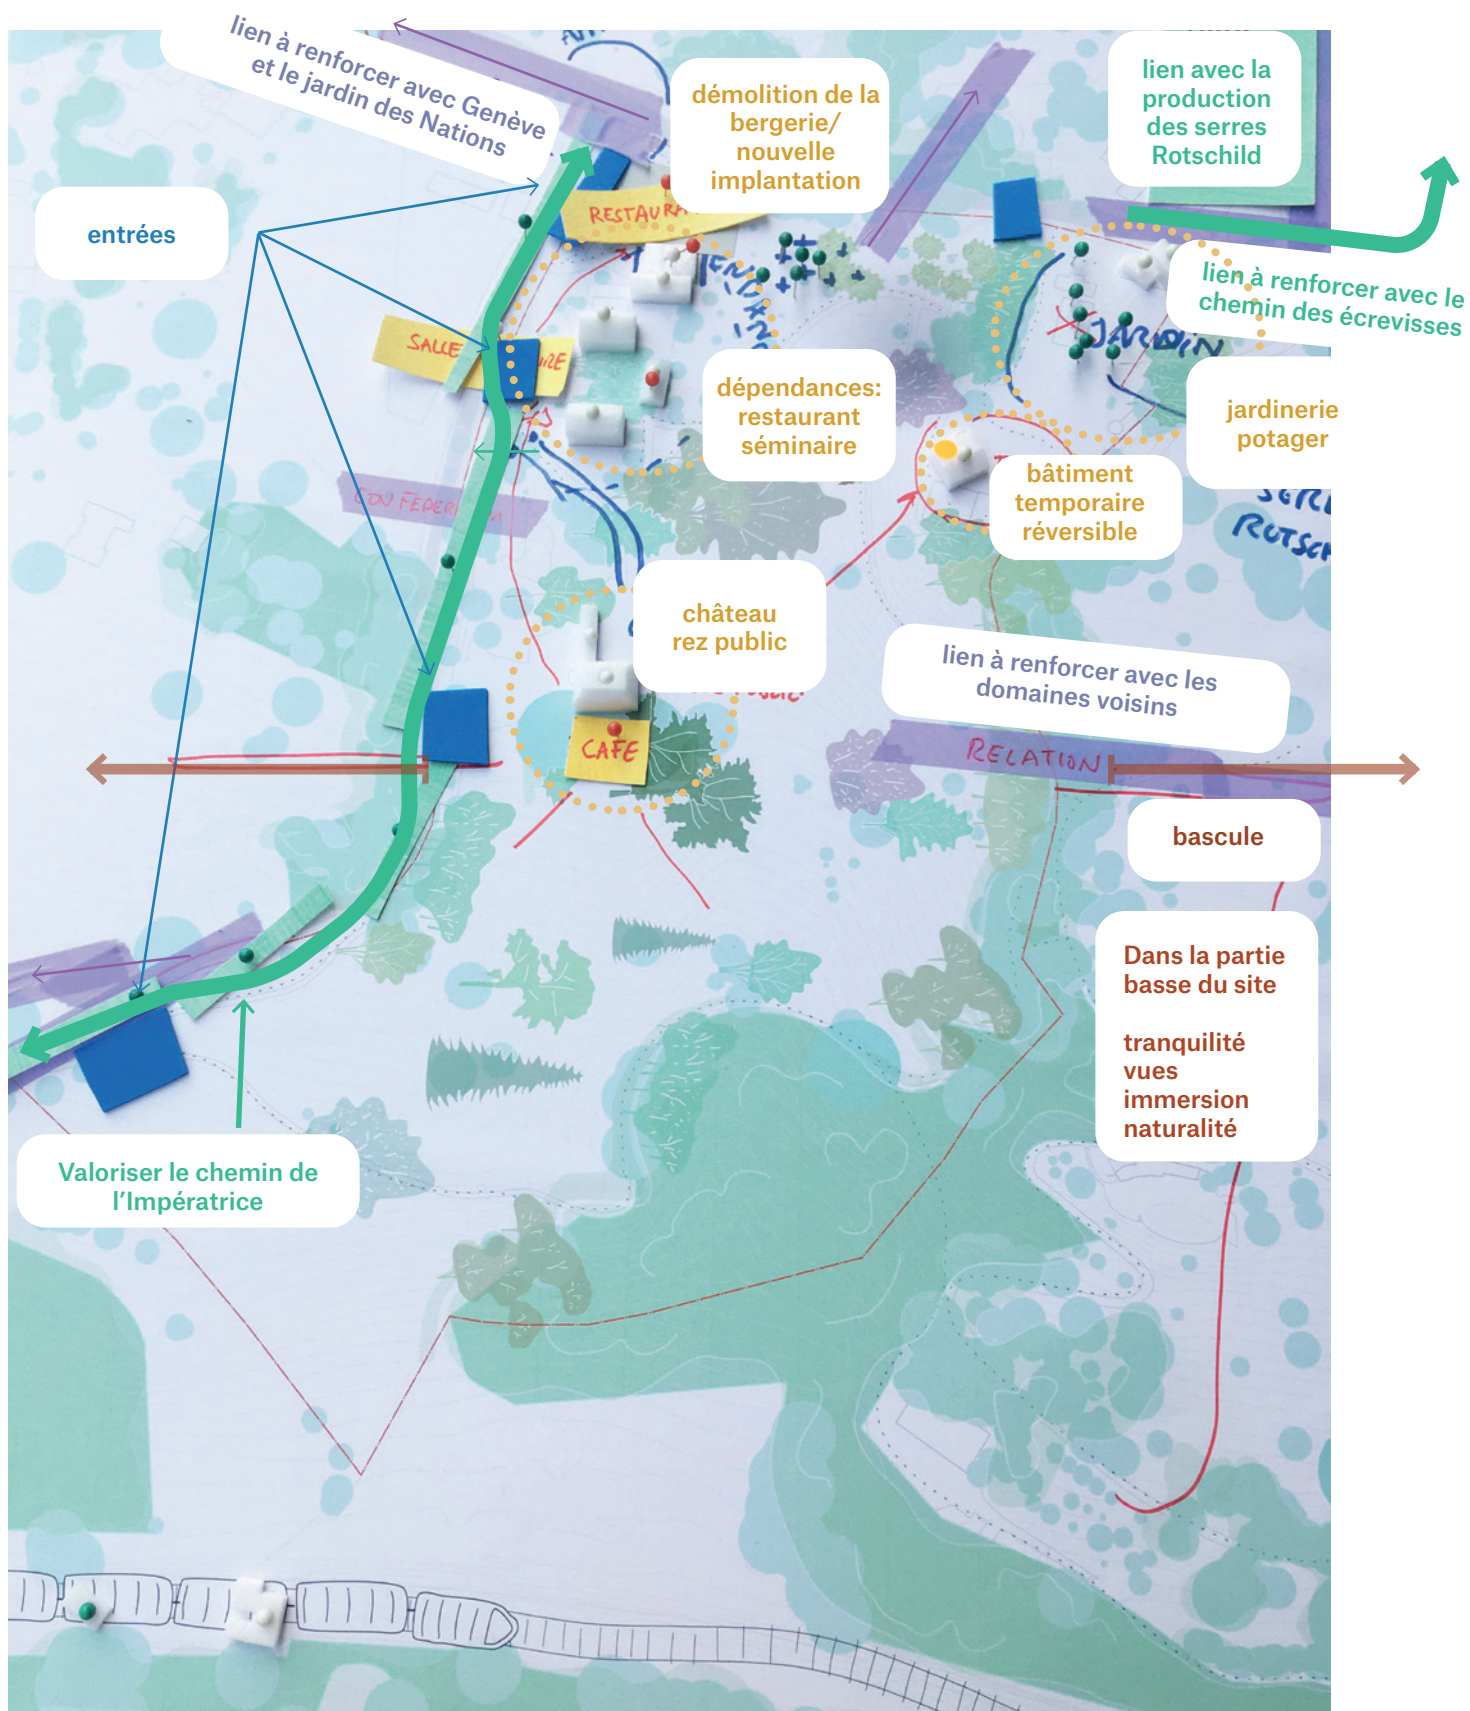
lien à renforcer avec Genève et le jardin des Nations

démolition de la bergerie/ nouvelle implantation

lien avec la production des serres Rotschild

entrées

RESTAURA

SALLE

lien à renforcer avec le chemin des écrevisses

JARDIN

dépendances: restaurant séminaire

jardinerie potager

bâtiment temporaire réversible

SERR ROTSCH

château rez public

lien à renforcer avec les domaines voisins

CAFE

RELATION

bascule

Dans la partie basse du site

tranquilité
vues
immersion
naturalité

Valoriser le chemin de l'Impératrice